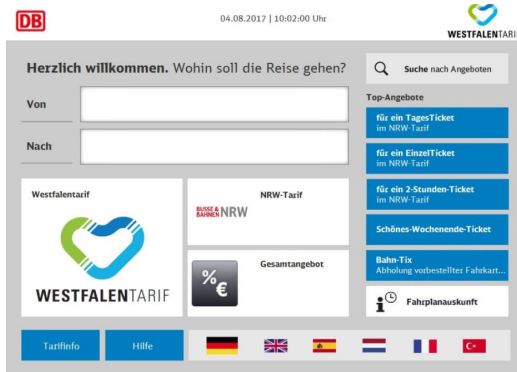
DB

04.08.2017 | 10:02:00 Uhr

WESTFALENTARI

Herzlich willkommen. Wohin soll die Reise gehen?

Suche nach Angeboten

Von

Nach

Top-Angebote

für ein TagesTicket
im NRW-Tarif

für ein EinzelTicket
im NRW-Tarif

für ein 2-Stunden-Ticket
im NRW-Tarif

Schönes-Wochenende-Ticket

Bahn-Tix
Abholung vorbestellter Fahrkart...

Westfalentarif

WESTFALENTARIF

NRW-Tarif

BUSSE & BAHNEN NRW

Gesamtangebot

%€

Fahrplanauskunft

Tarifinfo

Hilfe